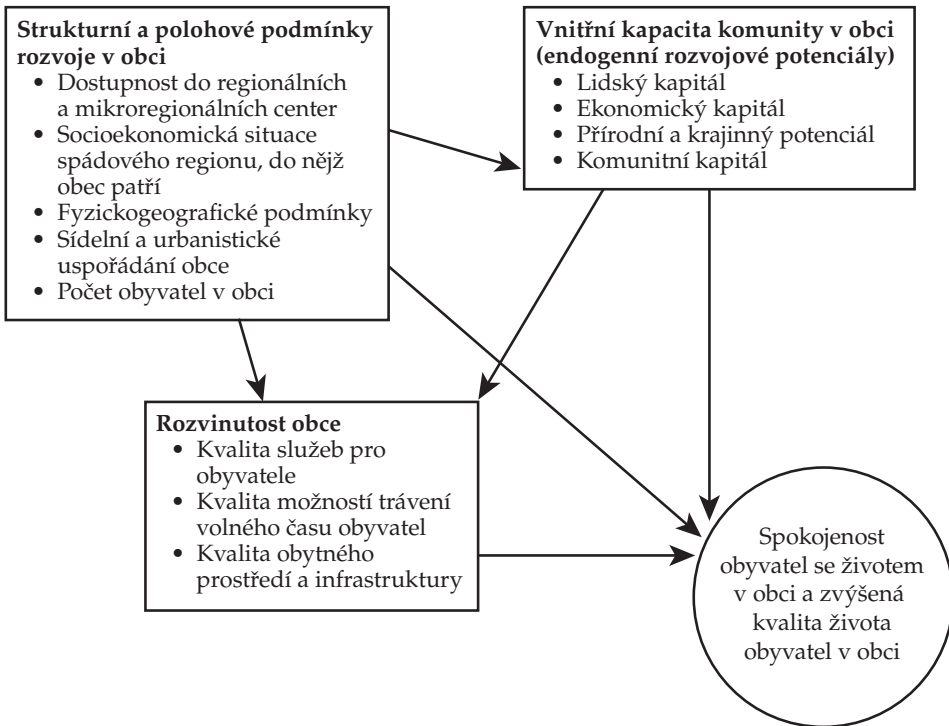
**Strukturní a polohové podmínky rozvoje v obci**
- Dostupnost do regionálních a mikroregionálních center
- Socioekonomická situace spádového regionu, do nějž obec patří
- Fyzickogeografické podmínky
- Sídelní a urbanistické uspořádání obce
- Počet obyvatel v obci

**Vnitřní kapacita komunity v obci (endogenní rozvojové potenciály)**
- Lidský kapitál
- Ekonomický kapitál
- Přírodní a krajinný potenciál
- Komunitní kapitál

**Rozvinutost obce**
- Kvalita služeb pro obyvatele
- Kvalita možností trávení volného času obyvatel
- Kvalita obytného prostředí a infrastruktury

Spokojenost obyvatel se životem v obci a zvýšená kvalita života obyvatel v obci